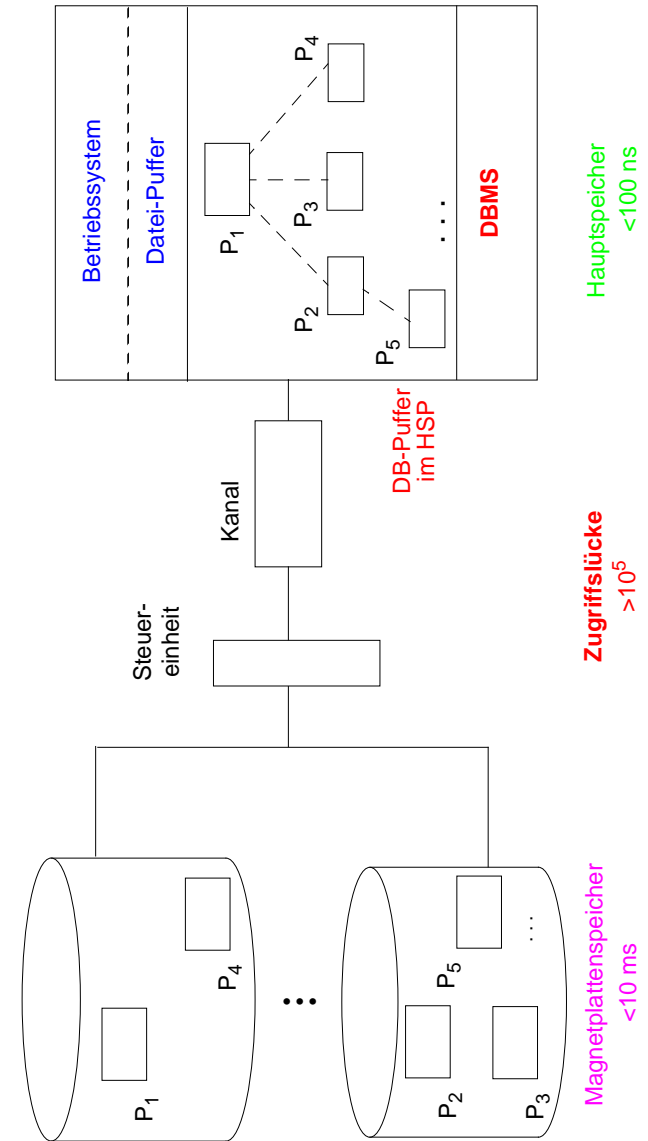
Betriebssystem

Datei-Puffer

$P_4$

$P_1$

$P_3$

$P_2$

$P_5$

...

DBMS

Hauptspeicher
<100 ns

DB-Puffer
im HSP

Kanal

Zugriffslücke
$>10^5$

Steuer-
einheit

$P_4$

$P_1$

...

$P_5$

...

$P_2$

$P_3$

Magnetplattenspeicher
<10 ms